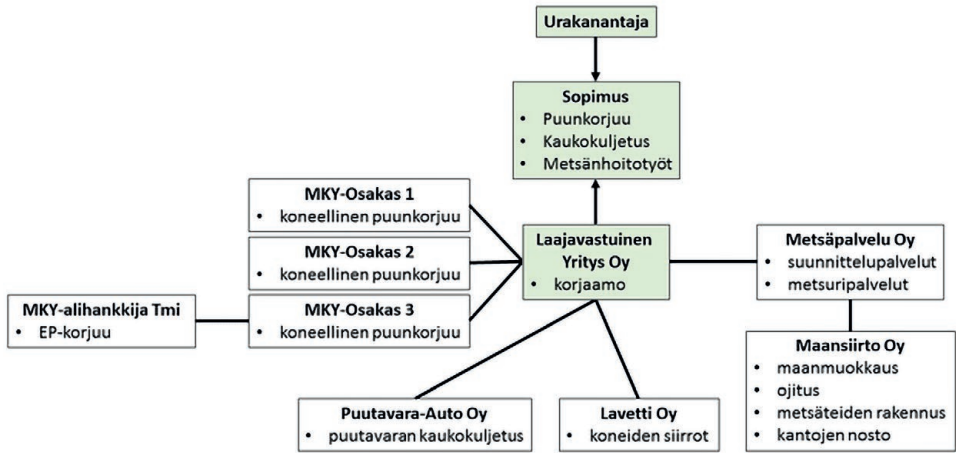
Urakanantaja

Sopimus
- Puunkorjuu
- Kaukokuljetus
- Metsänhoitotyöt

MKY-Osakas 1
- koneellinen puunkorjuu

MKY-Osakas 2
- koneellinen puunkorjuu

MKY-alihankkija Tmi
- EP-korjuu

MKY-Osakas 3
- koneellinen puunkorjuu

Laajavastuinen Yritys Oy
- korjaamo

Metsäpalvelu Oy
- suunnittelupalvelut
- metsuripalvelut

Maansiirto Oy
- maanmuokkaus
- ojitus
- metsäteiden rakennus
- kantojen nosto

Puutavara-Auto Oy
- puutavaran kaukokuljetus

Lavetti Oy
- koneiden siirrot